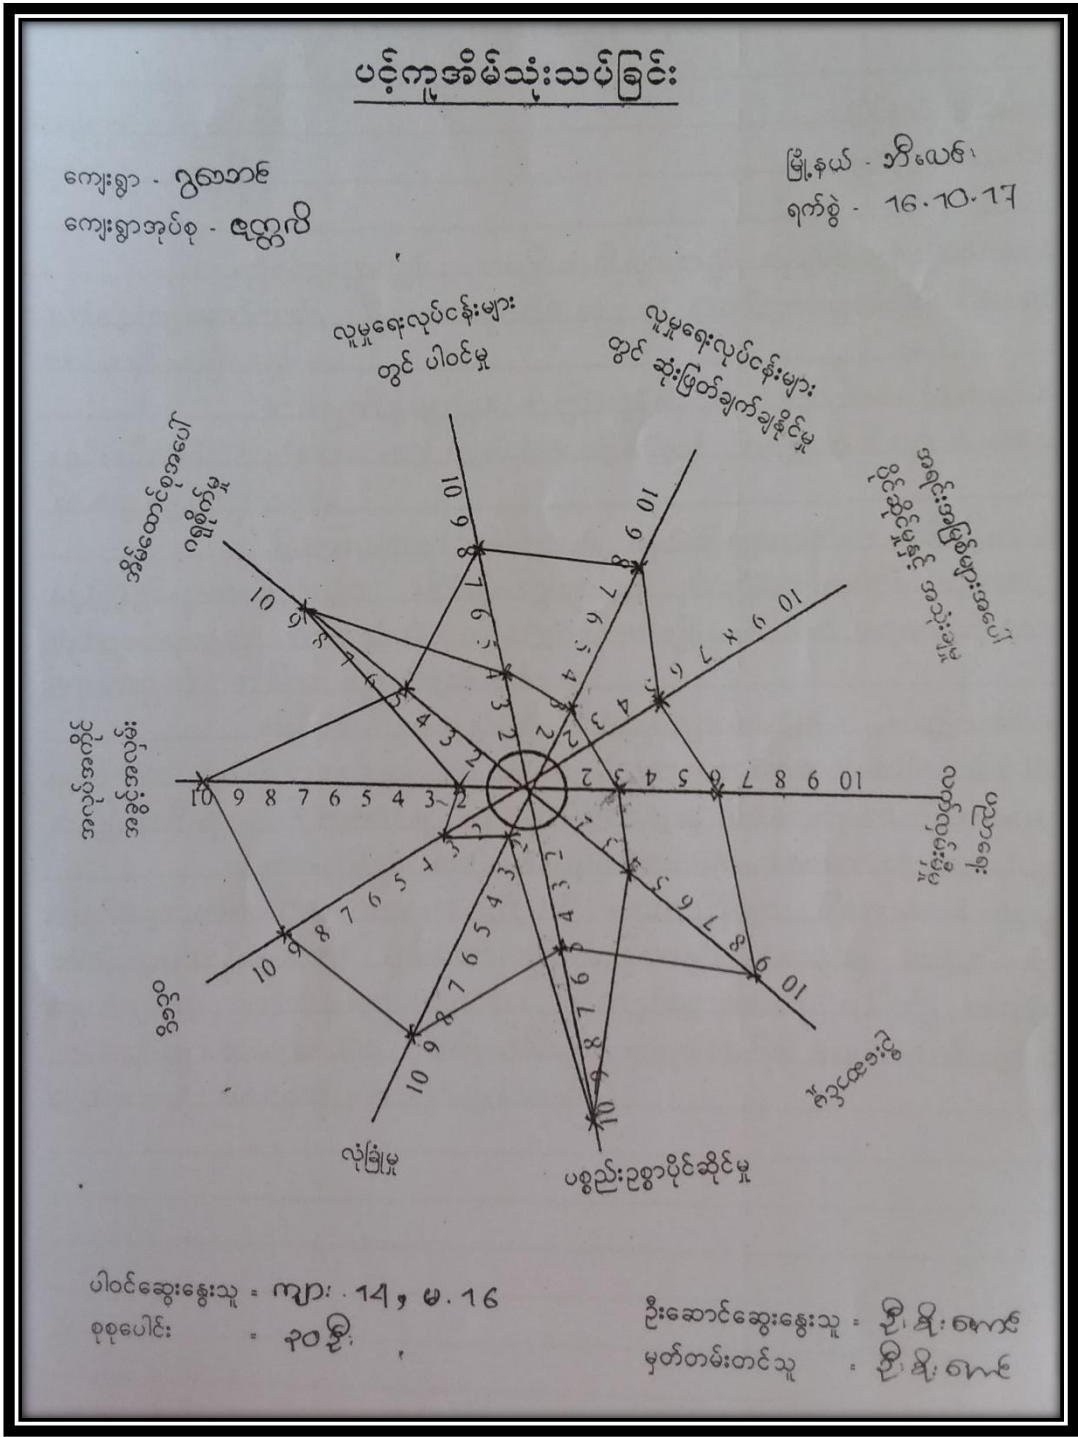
ပင့်ကူအိမ်သုံးသပ်ခြင်း

ကျေးရွာ - ဂွဲဘောင်
ကျေးရွာအုပ်စု - ရေကျော်

မြို့နယ် - ဘီလင်း
ရက်စွဲ - 16.10.17

လူမှုရေးလုပ်ငန်းများတွင် ပါဝင်မှု

လူမှုရေးလုပ်ငန်းများတွင် ဆုံးဖြတ်ချက်ချနိုင်မှု

အိမ်ထောင်စုအပေါ် ဂရုစိုက်မှု

ဖွံ့ဖြိုးရေးအစီအစဉ်များအပေါ် သိရှိနိုင်မှု

အိမ်အလုပ်အကိုင်အပေါ် သဘောထား

စီးပွားရေးလုပ်ငန်း

ပညာရေး

ကျန်းမာရေး

လုံခြုံမှု

ပစ္စည်းဥစ္စာပိုင်ဆိုင်မှု

10 9 8 7 6 5 4 3 2
2 3 4 5 6 7 8 9 10

ပါဝင်ဆွေးနွေးသူ = ကျား. 14 , မ. 16
စုစုပေါင်း = ၃၀ ဦး

ဦးဆောင်ဆွေးနွေးသူ = ဦး ရိုး ဇော်
မှတ်တမ်းတင်သူ = ဦး ရိုး ဇော်